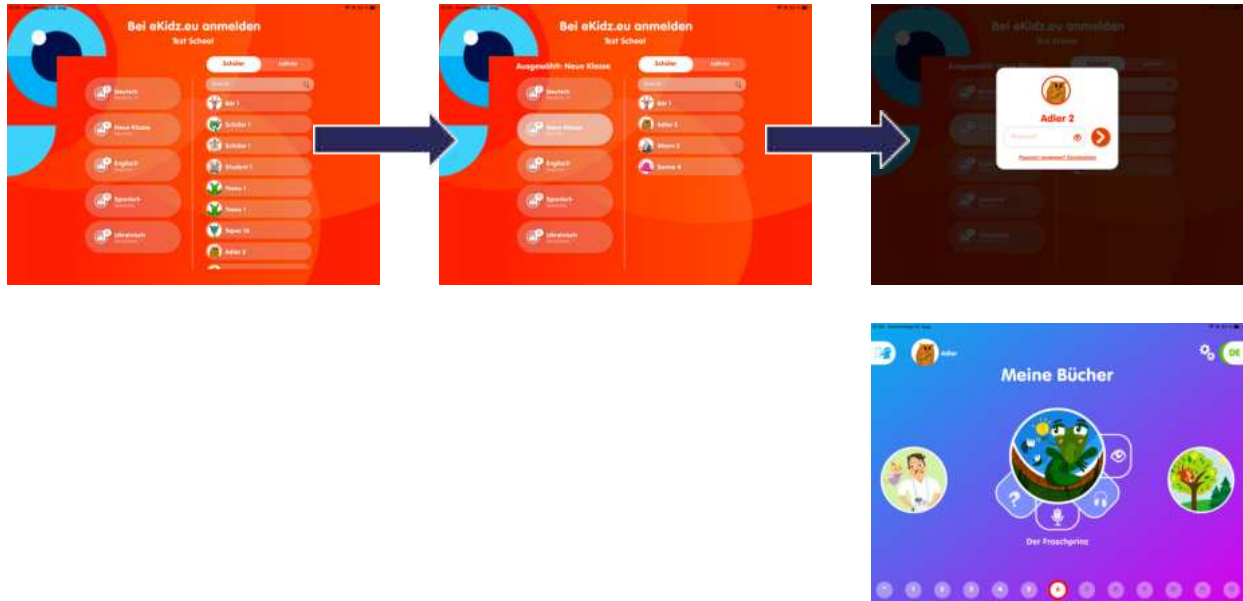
Bei eKidz.eu anmelden
Test School

Schüler
Lehrer

Suche

Deutsch
Neue Klasse
Englisch
Spanisch
Ukrainisch

Bär 1
Schüler 1
Schüler 1
Student 1
Name 1
Name 1
Tiger 10
Adler 2

Bei eKidz.eu anmelden
Test School

Ausgewählt: Neue Klasse

Schüler
Lehrer

Suche

Deutsch
Neue Klasse
Englisch
Spanisch
Ukrainisch

Bär 1
Adler 2
Storch 2
Sonne 4

Bei eKidz.eu anmelden
Test School

Adler 2
Passwort
Passwort vergessen? Zurücksetzen

Adler
DE
Meine Bücher
Der Froschprinz